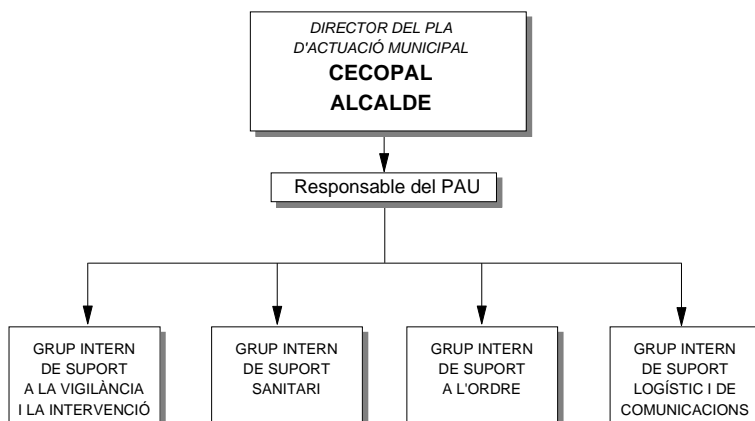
DIRECTOR DEL PLA D'ACTUACIÓ MUNICIPAL
CECOPAL
ALCALDE

Responsable del PAU

GRUP INTERN DE SUPORT A LA VIGILÀNCIA I LA INTERVENCIÓ

GRUP INTERN DE SUPORT SANITARI

GRUP INTERN DE SUPORT A L'ORDRE

GRUP INTERN DE SUPORT LOGÍSTIC I DE COMUNICACIONS